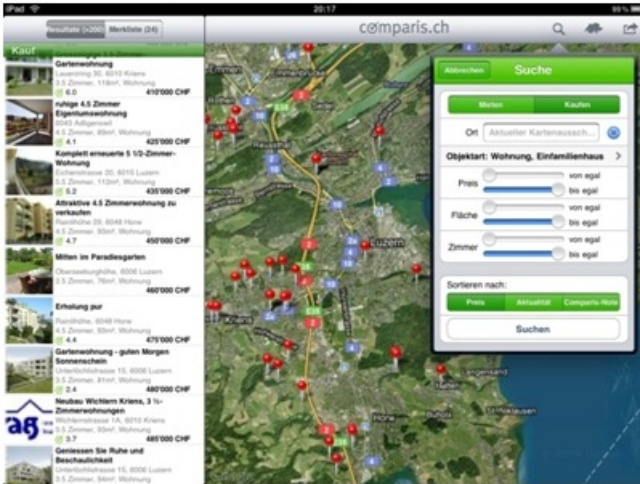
iPad
20:17
99 %
Resultate (>200) Merkliste (24)
comparis.ch
Kauf
Gartenwohnung
Lauerzring 30, 6010 Kriens
3.5 Zimmer, 118m², Wohnung
6.0
410'000 CHF
ruhige 4.5 Zimmer Eigentumswohnung
6043 Adligenswil
4.5 Zimmer, 89m², Wohnung
4.1
425'000 CHF
Komplett erneuerte 5 1/2-Zimmer-Wohnung
Eichenstrasse 20, 6015 Luzern
5.5 Zimmer, 112m², Wohnung
5.2
435'000 CHF
Attraktive 4.5 Zimmerwohnung zu verkaufen
Dorfhalde 29, 6048 Horw
4.5 Zimmer, 93m², Wohnung
4.7
450'000 CHF
Mitten im Paradiesgarten
Obersebughalde, 6006 Luzern
2.5 Zimmer, 76m², Wohnung
460'000 CHF
Erholung pur
Rainhöhe, 6048 Horw
4.5 Zimmer, 93m², Wohnung
4.4
475'000 CHF
Gartenwohnung - guten Morgen Sonnenschein
Unterlöchlistrasse 15, 6006 Luzern
3.5 Zimmer, 67m², Wohnung
2.4
480'000 CHF
Neubau Wichlern Kriens, 3 ½-Zimmerwohnungen
Wichlernstrasse 1A, 6010 Kriens
3.5 Zimmer, 93m², Wohnung
5.7
485'000 CHF
Geniessen Sie Ruhe und Beschaulichkeit
Unterlöchlistrasse 15, 6006 Luzern
4.5 Zimmer, 94m², Wohnung
Luzern
Kriens
Horw
Abbrechen
Suche
Mieten
Kaufen
Ort
Aktueller Kartenausschn...
Objektart: Wohnung, Einfamilienhaus
Preis
von egal
bis egal
Fläche
von egal
bis egal
Zimmer
von egal
bis egal
Sortieren nach:
Preis
Aktualität
Comparis-Note
Suchen